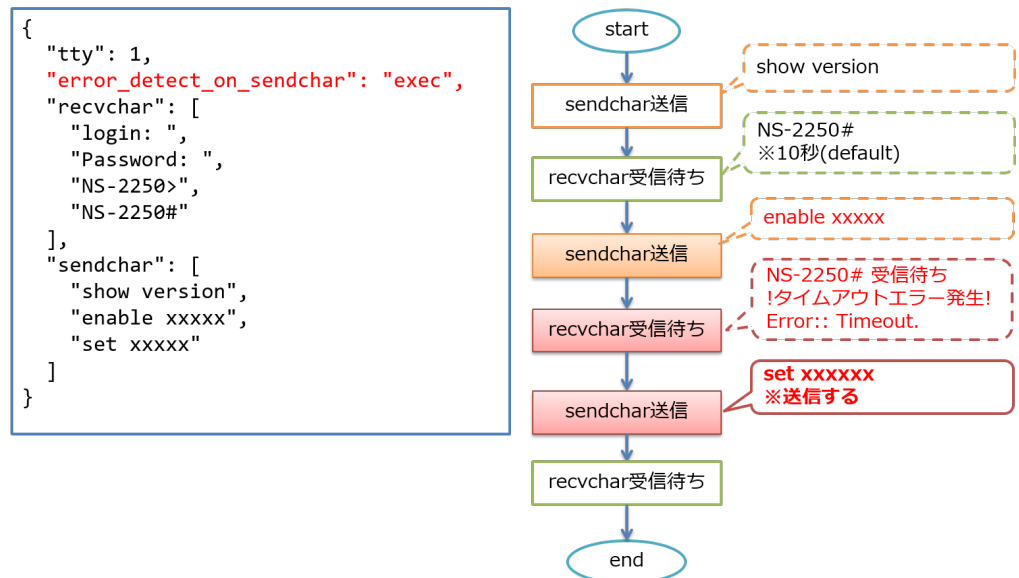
{
  "tty": 1,
  "error_detect_on_sendchar": "exec",
  "recvchar": [
    "login: ",
    "Password: ",
    "NS-2250>",
    "NS-2250#"
  ],
  "sendchar": [
    "show version",
    "enable xxxxx",
    "set xxxxx"
  ]
}

start

show version

sendchar送信

NS-2250#
※10秒(default)

recvchar受信待ち

enable xxxxx

sendchar送信

NS-2250# 受信待ち
!タイムアウトエラー発生!
Error:: Timeout.

recvchar受信待ち

set xxxxxx
※送信する

sendchar送信

recvchar受信待ち

end